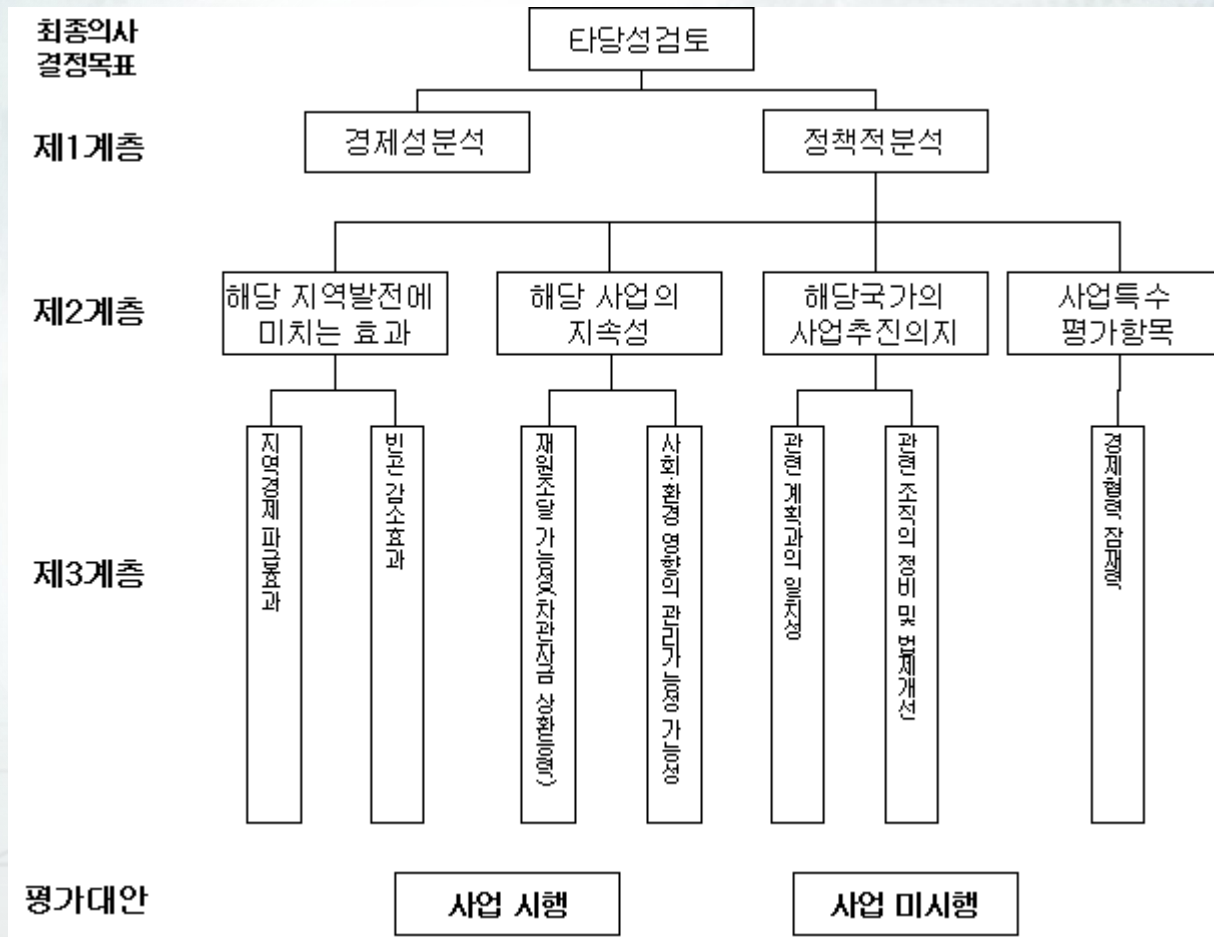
최종의사 결정목표

타당성검토

제1계층

경제성분석

정책적분석

제2계층

해당 지역발전에 미치는 효과

해당 사업의 지속성

해당국가의 사업추진의지

사업특수 평가항목

제3계층

지역경제 파급효과

빈곤 감소효과

재원조달 가능성(차관자금 상환능력)

사회 환경 영향의 관리가능성 가능성

관련 계획과의 일치성

관련 조직의 정비 및 법제개선

경제협력 잠재력

평가대안

사업 시행

사업 미시행